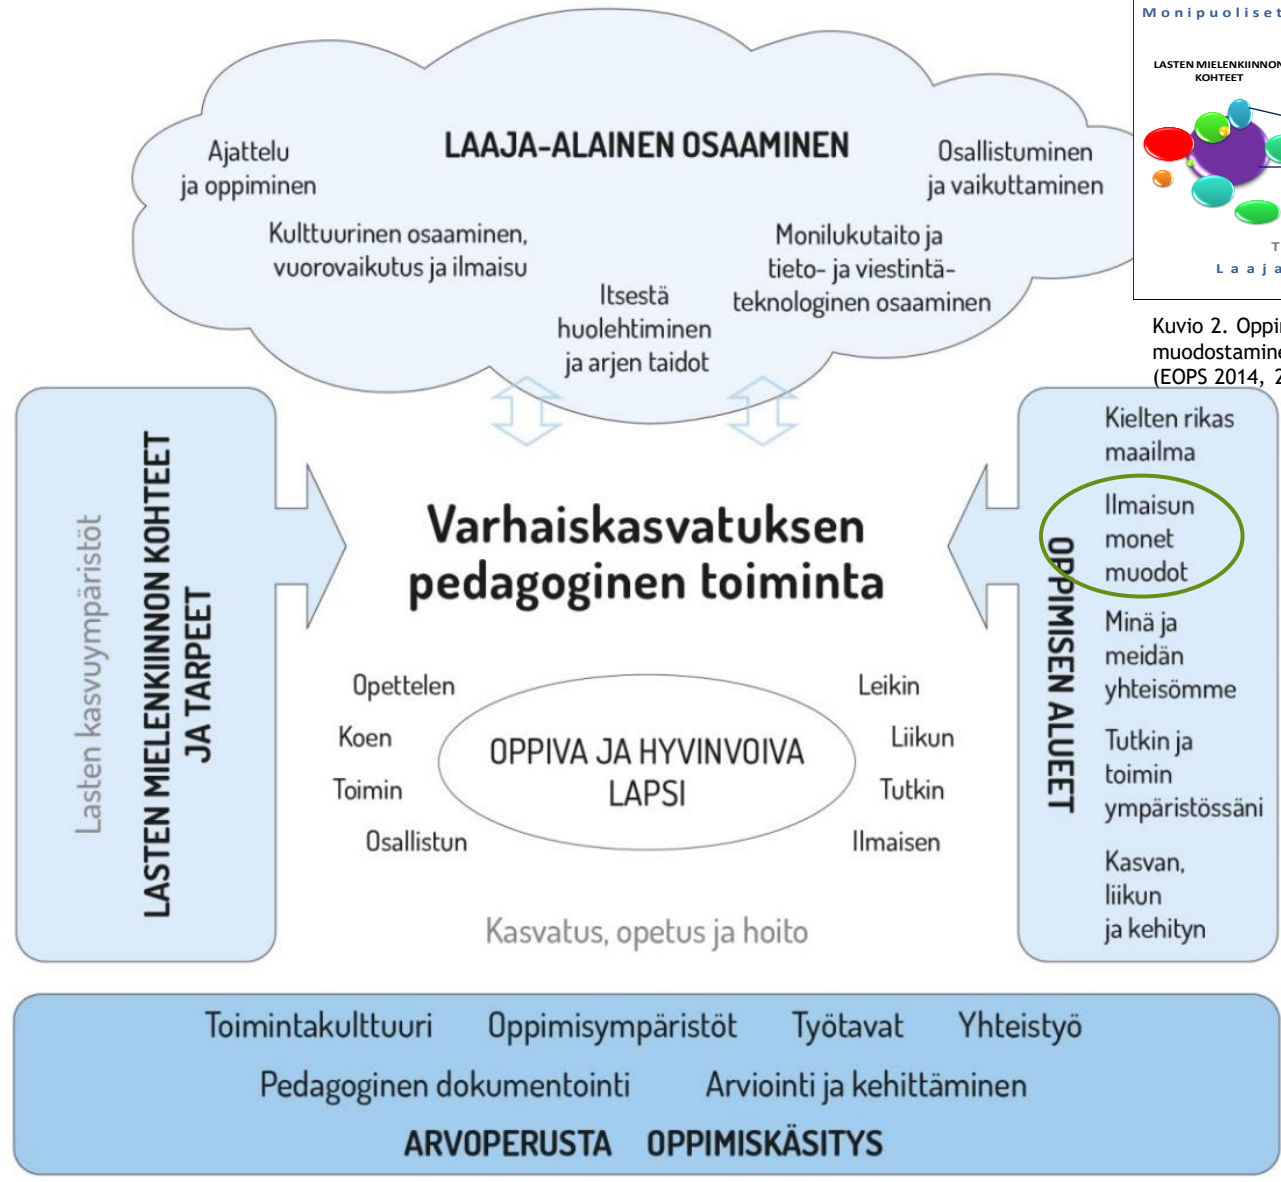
LAAJA-ALAINEN OSAAMINEN

Ajattelu ja oppiminen

Osallistuminen ja vaikuttaminen

Kulttuurinen osaaminen, vuorovaikutus ja ilmaisu

Monilukutaito ja tieto- ja viestintäteknologinen osaaminen

Itsestä huolehtiminen ja arjen taidot

Monipuoliset

LASTEN MIELENKIINNON KOHTEET

T

Laaja

Kuvio 2. Oppi

muodostamine

(EOPS 2014, 2

Lasten kasvuympäristöt

LASTEN MIELENKIINNON KOHTEET JA TARPEET

Varhaiskasvatuksen pedagoginen toiminta

OPPIMISEN ALUEET

Kielten rikas maailma

Ilmaisun monet muodot

Minä ja meidän yhteisömme

Tutkin ja toimin ympäristössäni

Kasvan, liikun ja kehityn

Opettelen

Koen

Toimin

Osallistun

OPPIVA JA HYVINVOIVA LAPSI

Leikin

Liikun

Tutkin

Ilmaisen

Kasvatus, opetus ja hoito

Toimintakulttuuri Oppimisympäristöt Työtavat Yhteistyö

Pedagoginen dokumentointi Arviointi ja kehittäminen

ARVOPERUSTA OPPIMISKÄSITYS